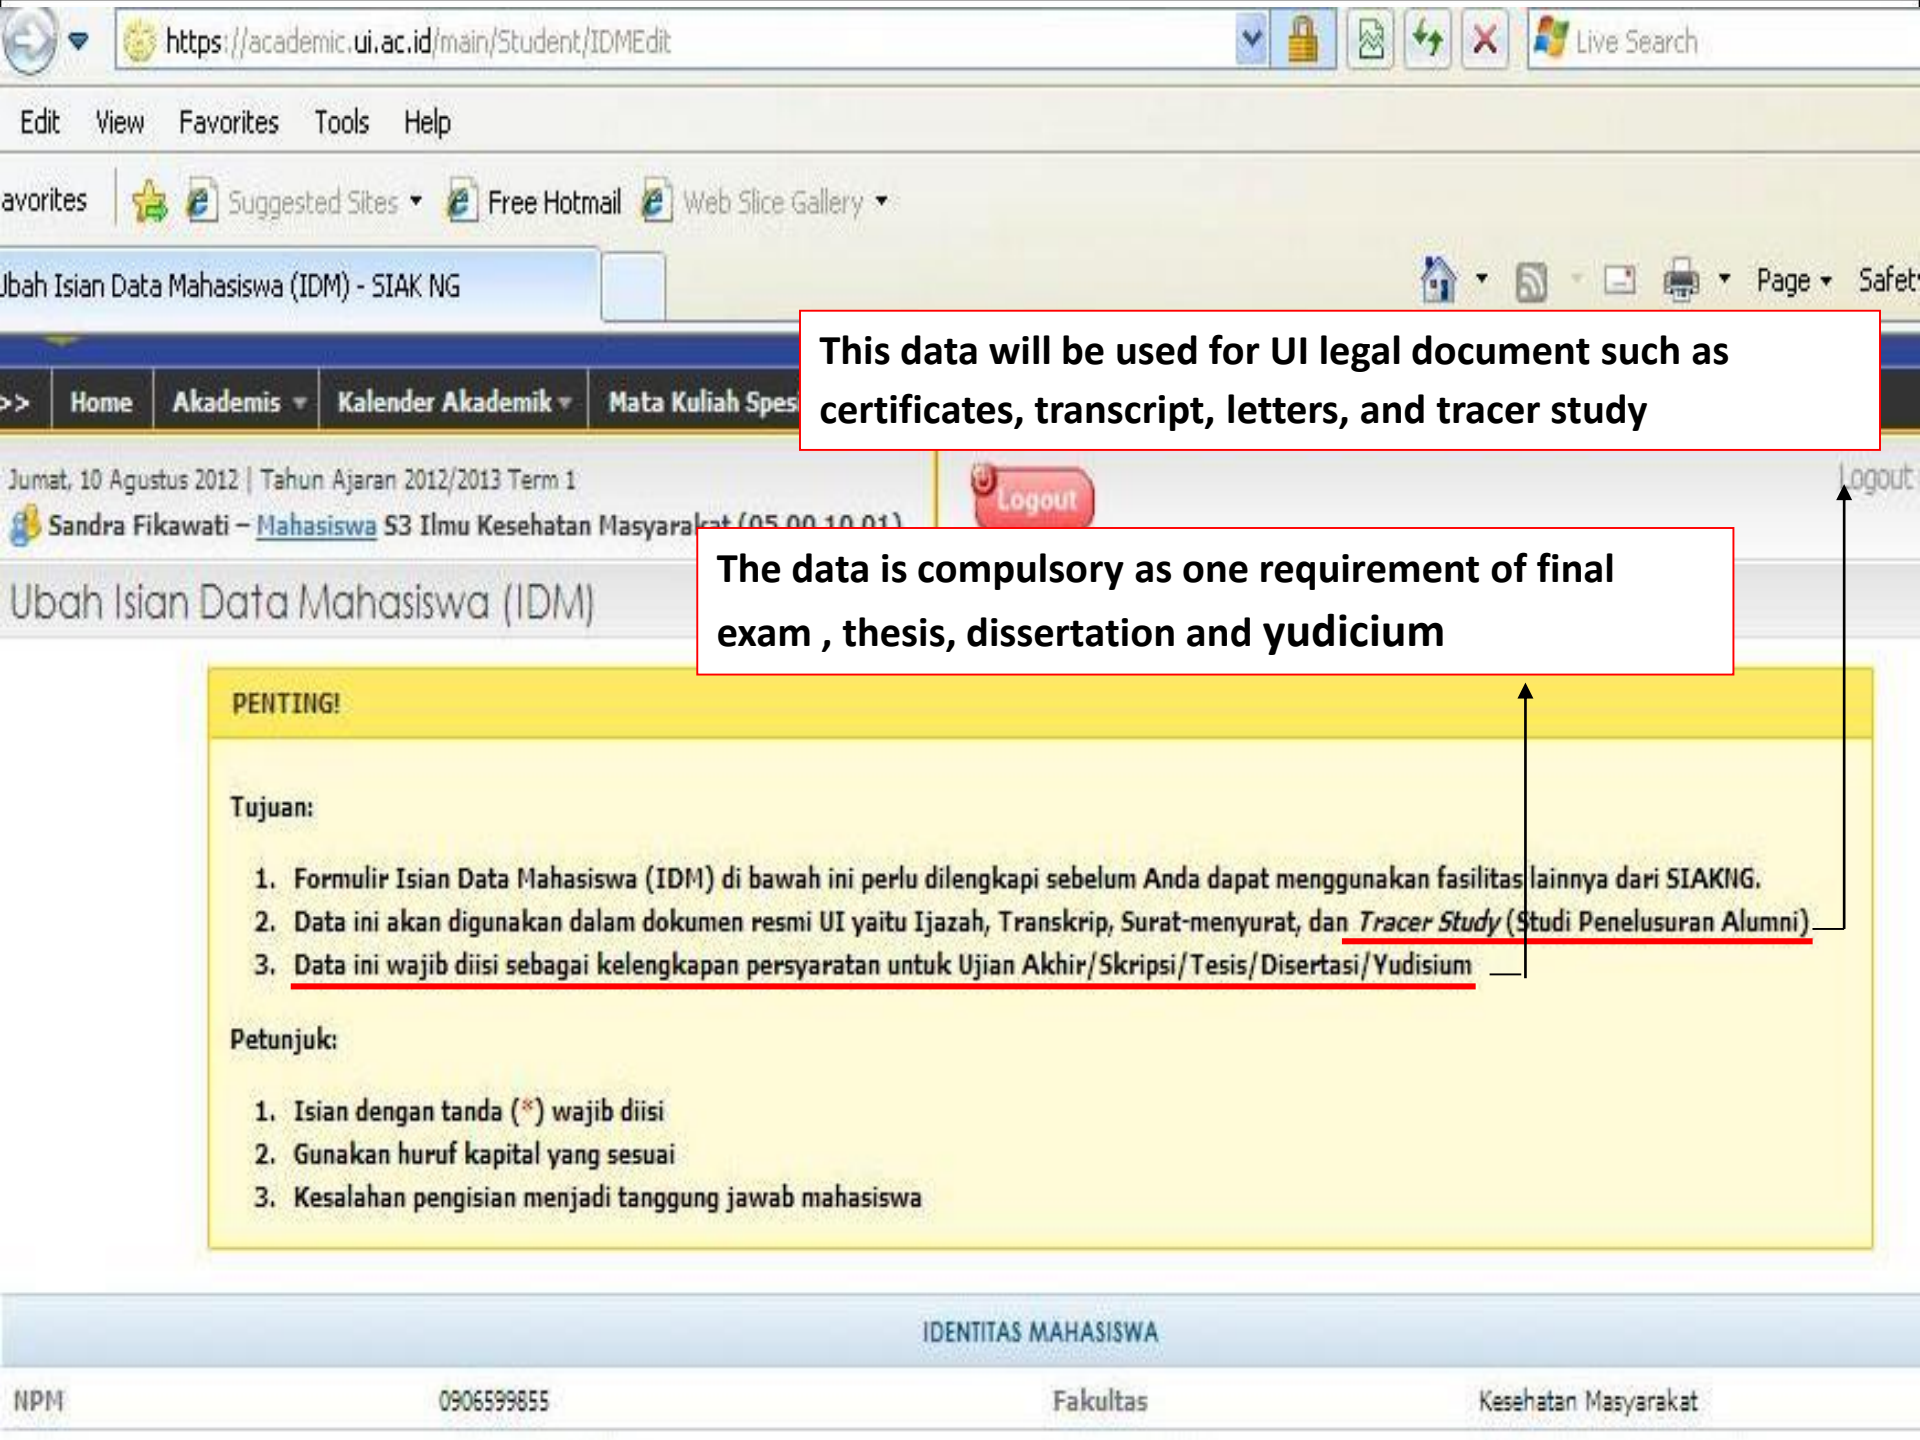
https://academic.ui.ac.id/main/Student/IDMEdit

Live Search

Edit View Favorites Tools Help

avorites Suggested Sites Free Hotmail Web Slice Gallery

Jbah Isian Data Mahasiswa (IDM) - SIAK NG

Page Safet

>> Home Akademis Kalender Akademik Mata Kuliah Spes

This data will be used for UI legal document such as certificates, transcript, letters, and tracer study

Jumat, 10 Agustus 2012 | Tahun Ajaran 2012/2013 Term 1

Sandra Fikawati – Mahasiswa S3 Ilmu Kesehatan Masyarakat (05.00.10.01)

Logout

Logout

Ubah Isian Data Mahasiswa (IDM)

The data is compulsory as one requirement of final exam , thesis, dissertation and yudicium

PENTING!

Tujuan:

1. Formulir Isian Data Mahasiswa (IDM) di bawah ini perlu dilengkapi sebelum Anda dapat menggunakan fasilitas lainnya dari SIAKNG.
2. Data ini akan digunakan dalam dokumen resmi UI yaitu Ijazah, Transkrip, Surat-menyurat, dan *Tracer Study* (Studi Penelusuran Alumni)
3. Data ini wajib diisi sebagai kelengkapan persyaratan untuk Ujian Akhir/Skripsi/Tesis/Disertasi/Yudisium

Petunjuk:

1. Isian dengan tanda (*) wajib diisi
2. Gunakan huruf kapital yang sesuai
3. Kesalahan pengisian menjadi tanggung jawab mahasiswa

IDENTITAS MAHASISWA

NPM 0906599855 Fakultas Kesehatan Masyarakat